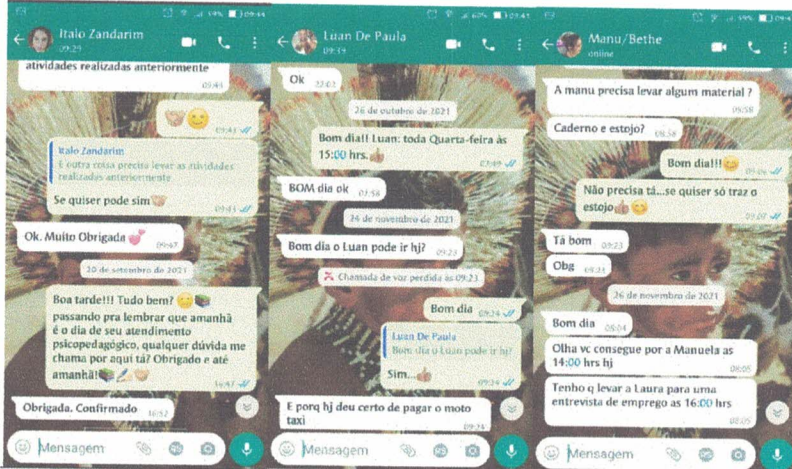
Italo Zandarim
09:29

atividades realizadas anteriormente
09:41

09:41

Italo Zandarim
E outra coisa precisa levar as atividades realizadas anteriormente

Se quiser pode sim
09:41

Ok. Muito Obrigada
09:42

30 de setembro de 2021

Boa tarde!!! Tudo bem? passando pra lembrar que amanhã é o dia de seu atendimento psicopedagógico, qualquer dúvida me chama por aqui tá? Obrigado e até amanhã!
16:47

Obrigada. Confirmado
16:52

Mensagem

Luan De Paula
09:33

Ok
22:02

26 de outubro de 2021

Bom dia!! Luan: toda Quarta-feira às 15:00 hrs.
07:49

BOM dia ok
07:56

24 de novembro de 2021

Bom dia o Luan pode ir hj?
09:23

Chamada de voz perdida às 09:23

Bom dia
09:24

Luan De Paula
Bom dia o Luan pode ir hj?

Sim...
09:24

E porq hj deu certo de pagar o moto taxi
09:24

Mensagem

Manu/Bethe
online

A manu precisa levar algum material ?
09:58

Caderno e estojo?
09:58

Bom dia!!!
09:06

Não precisa tá...se quiser só traz o estojo
09:07

Tá bom
09:23

Obg
09:23

26 de novembro de 2021

Bom dia
08:04

Olha vc consegue por a Manuela as 14:00 hrs hj
08:05

Tenho q levar a Laura para uma entrevista de emprego as 16:00 hrs
08:05

Mensagem